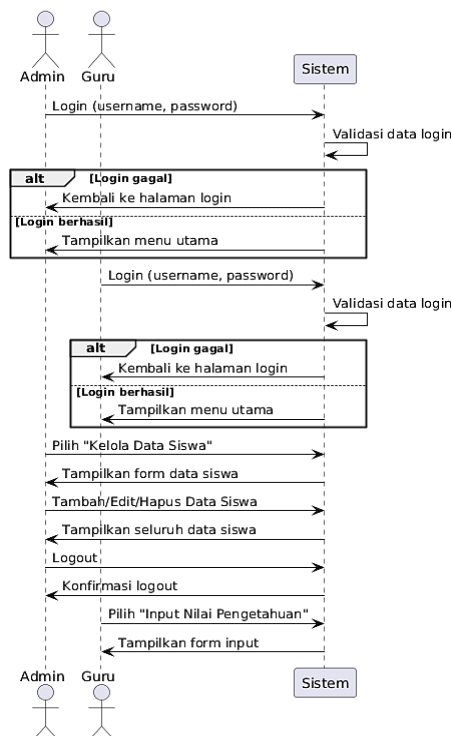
Admin
Guru
Sistem

Login (username, password)

Validasi data login

alt [Login gagal]

Kembali ke halaman login

[Login berhasil]

Tampilkan menu utama

Login (username, password)

Validasi data login

alt [Login gagal]

Kembali ke halaman login

[Login berhasil]

Tampilkan menu utama

Pilih "Kelola Data Siswa"

Tampilkan form data siswa

Tambah/Edit/Hapus Data Siswa

Tampilkan seluruh data siswa

Logout

Konfirmasi logout

Pilih "Input Nilai Pengetahuan"

Tampilkan form input

Admin
Guru
Sistem